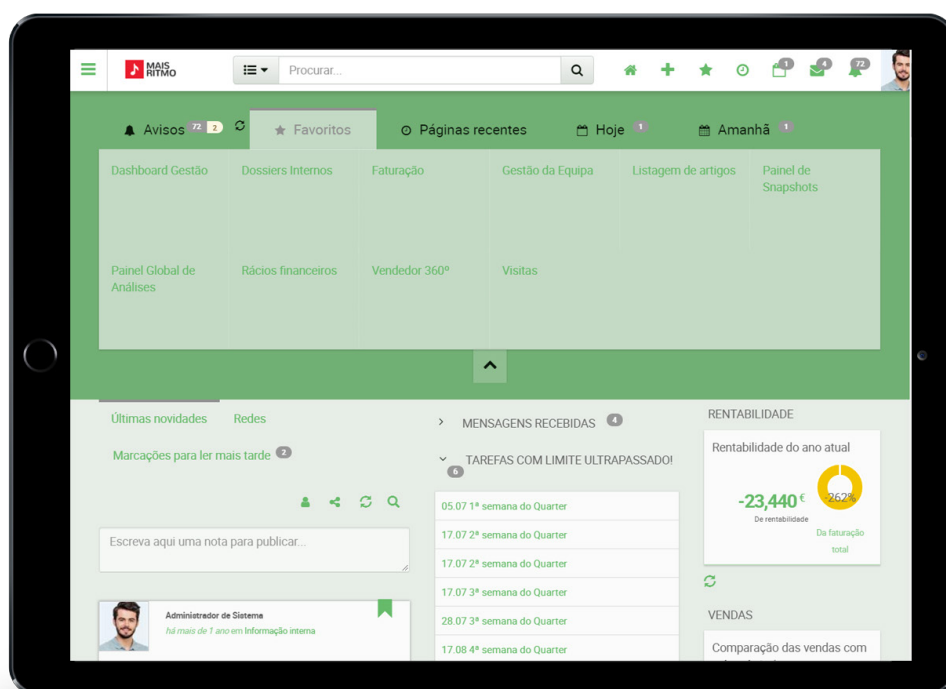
MAIS RITMO

Procurar...

1 4 72

Avisos 72 2
Favoritos
Páginas recentes
Hoje 1
Amanhã 1

Dashboard Gestão
Dossiers Internos
Faturação
Gestão da Equipa
Listagem de artigos
Painel de Snapshots
Painel Global de Análises
Rácios financeiros
Vendedor 360º
Visitas

Últimas novidades
Redes
Marcações para ler mais tarde 2

Escreva aqui uma nota para publicar...

Administrador de Sistema
há mais de 1 ano em Informação interna

MENSAGENS RECEBIDAS 4
TAREFAS COM LIMITE ULTRAPASSADO! 6

05.07 1ª semana do Quarter
17.07 2ª semana do Quarter
17.07 2ª semana do Quarter
17.07 3ª semana do Quarter
28.07 3ª semana do Quarter
17.08 4ª semana do Quarter

RENTABILIDADE
Rentabilidade do ano atual
-23,440 €
De rentabilidade
-262%
Da faturação total

VENDAS
Comparação das vendas com